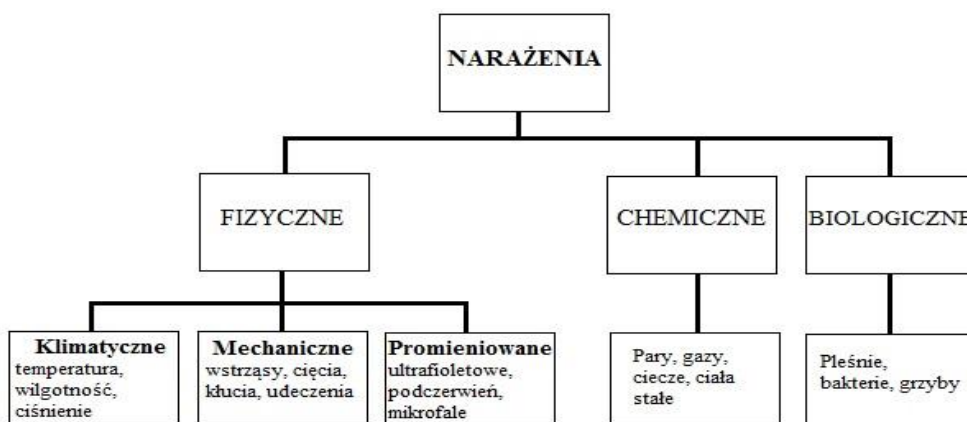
NARAŻENIA

FIZYCZNE

CHEMICZNE

BIOLOGICZNE

Klimatyczne
temperatura, wilgotność, ciśnienie

Mechaniczne
wstrząsy, cięcia, kłucia, udeczenia

Promieniowane
ultrafioletowe, podczerwień, mikrofale

Pary, gazy, ciecze, ciała stałe

Pleśnie, bakterie, grzyby